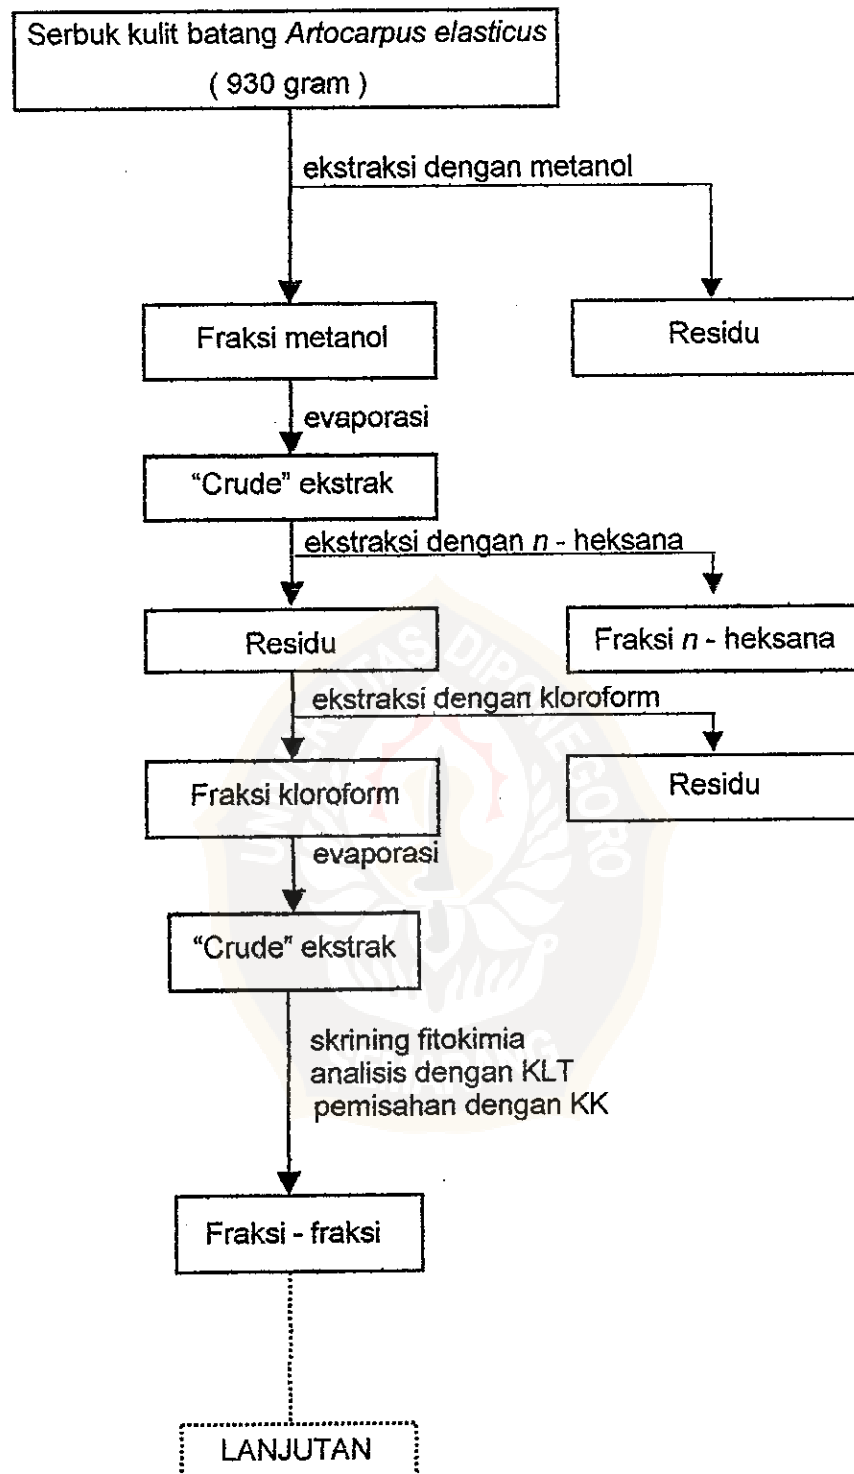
Serbuk kulit batang Artocarpus elasticus
( 930 gram )

ekstraksi dengan metanol

Fraksi metanol

Residu

evaporasi

"Crude" ekstrak

ekstraksi dengan n - heksana

Residu

Fraksi n - heksana

ekstraksi dengan kloroform

Fraksi kloroform

Residu

evaporasi

"Crude" ekstrak

skrining fitokimia
analisis dengan KLT
pemisahan dengan KK

Fraksi - fraksi

LANJUTAN